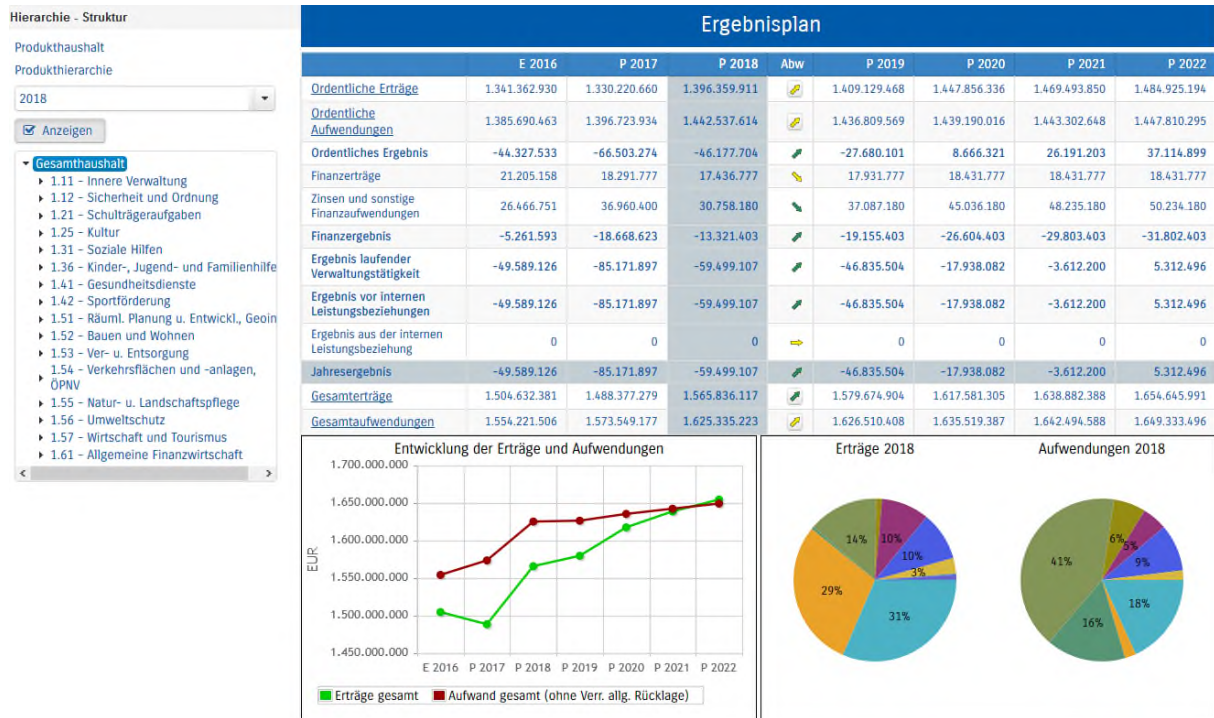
Hierarchie - Struktur

Produkthaushalt

Produkthierarchie

2018

Anzeigen

Gesamthaushalt
1.11 - Innere Verwaltung
1.12 - Sicherheit und Ordnung
1.21 - Schulträgeraufgaben
1.25 - Kultur
1.31 - Soziale Hilfen
1.36 - Kinder-, Jugend- und Familienhilfe
1.41 - Gesundheitsdienste
1.42 - Sportförderung
1.51 - Räuml. Planung u. Entwickl., Geoin
1.52 - Bauen und Wohnen
1.53 - Ver- u. Entsorgung
1.54 - Verkehrsflächen und -anlagen, ÖPNV
1.55 - Natur- u. Landschaftspflege
1.56 - Umweltschutz
1.57 - Wirtschaft und Tourismus
1.61 - Allgemeine Finanzwirtschaft

Ergebnisplan

| | E 2016 | P 2017 | P 2018 | Abw | P 2019 | P 2020 | P 2021 | P 2022 |
|---|---|---|---|---|---|---|---|---|
| Ordentliche Erträge | 1.341.362.930 | 1.330.220.660 | 1.396.359.911 | | 1.409.129.468 | 1.447.856.336 | 1.469.493.850 | 1.484.925.194 |
| Ordentliche Aufwendungen | 1.385.690.463 | 1.396.723.934 | 1.442.537.614 | | 1.436.809.569 | 1.439.190.016 | 1.443.302.648 | 1.447.810.295 |
| Ordentliches Ergebnis | -44.327.533 | -66.503.274 | -46.177.704 | | -27.680.101 | 8.666.321 | 26.191.203 | 37.114.899 |
| Finanzerträge | 21.205.158 | 18.291.777 | 17.436.777 | | 17.931.777 | 18.431.777 | 18.431.777 | 18.431.777 |
| Zinsen und sonstige Finanzaufwendungen | 26.466.751 | 36.960.400 | 30.758.180 | | 37.087.180 | 45.036.180 | 48.235.180 | 50.234.180 |
| Finanzergebnis | -5.261.593 | -18.668.623 | -13.321.403 | | -19.155.403 | -26.604.403 | -29.803.403 | -31.802.403 |
| Ergebnis laufender Verwaltungstätigkeit | -49.589.126 | -85.171.897 | -59.499.107 | | -46.835.504 | -17.938.082 | -3.612.200 | 5.312.496 |
| Ergebnis vor internen Leistungsbeziehungen | -49.589.126 | -85.171.897 | -59.499.107 | | -46.835.504 | -17.938.082 | -3.612.200 | 5.312.496 |
| Ergebnis aus der internen Leistungsbeziehung | 0 | 0 | 0 | | 0 | 0 | 0 | 0 |
| Jahresergebnis | -49.589.126 | -85.171.897 | -59.499.107 | | -46.835.504 | -17.938.082 | -3.612.200 | 5.312.496 |
| Gesamterträge | 1.504.632.381 | 1.488.377.279 | 1.565.836.117 | | 1.579.674.904 | 1.617.581.305 | 1.638.882.388 | 1.654.645.991 |
| Gesamtaufwendungen | 1.554.221.506 | 1.573.549.177 | 1.625.335.223 | | 1.626.510.408 | 1.635.519.387 | 1.642.494.588 | 1.649.333.496 |

Entwicklung der Erträge und Aufwendungen

1.700.000.000
1.650.000.000
1.600.000.000
1.550.000.000
1.500.000.000
1.450.000.000
EUR
E 2016 P 2017 P 2018 P 2019 P 2020 P 2021 P 2022

Erträge gesamt Aufwand gesamt (ohne Verr. allg. Rücklage)

Erträge 2018
14% 10% 10% 3% 29% 31%

Aufwendungen 2018
41% 6% 5% 9% 18% 16%